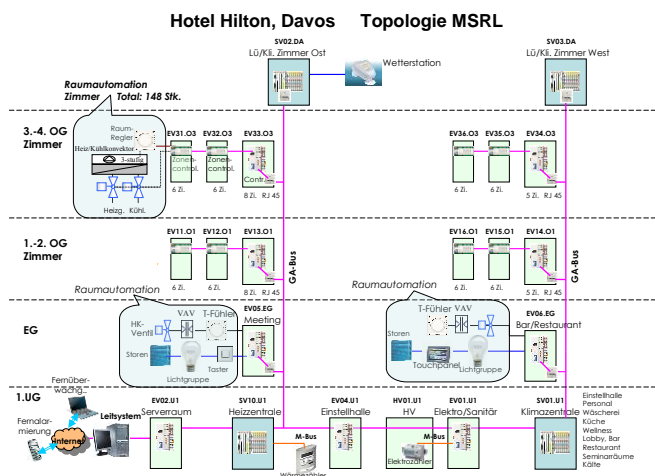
Hotel Hilton, Davos Topologie MSRL

SV02.DA
Lü/Kli. Zimmer Ost

Wetterstation

SV03.DA
Lü/Kli. Zimmer West

Raumautomation Zimmer Total: 148 Stk.

3.-4. OG Zimmer

Raum-Regler
Heiz/Kühlkonvektor
3-stufig
Heizg. Kühl.

EV31.O3 EV32.O3 EV33.O3
Zonen-control.
Zonen-control.
Contr.
6 Zi. 6 Zi. 8 Zi. RJ 45

EV36.O3 EV35.O3 EV34.O3
6 Zi. 6 Zi. 5 Zi. RJ 45

1.-2. OG Zimmer

EV11.O1 EV12.O1 EV13.O1
6 Zi. 6 Zi. 8 Zi. RJ 45

EV16.O1 EV15.O1 EV14.O1
6 Zi. 6 Zi. 5 Zi. RJ 45

GA-Bus

GA-Bus

Raumautomation

Raumautomation

EG

HK-Ventil
VAV
T-Fühler
Storen
Lichtgruppe
Taster

EV05.EG
Meeting

T-Fühler VAV
Storen
Touchpanel
Lichtgruppe

EV06.EG
Bar/Restaurant

1.UG

Fernübertragung

Fernalarmierung

Internet

Leitsystem

EV02.U1
Serverraum

SV10.U1
Heizzentrale

M-Bus

Wärmezähler

EV04.U1
Einstellhalle

HV01.U1
HV

M-Bus

Elektrozähler

EV01.U1
Elektro/Sanitär

SV01.U1
Klimazentrale

Einstellhalle
Personal
Wäscherei
Küche
Wellness
Lobby, Bar
Restaurant
Seminarräume
Kälte